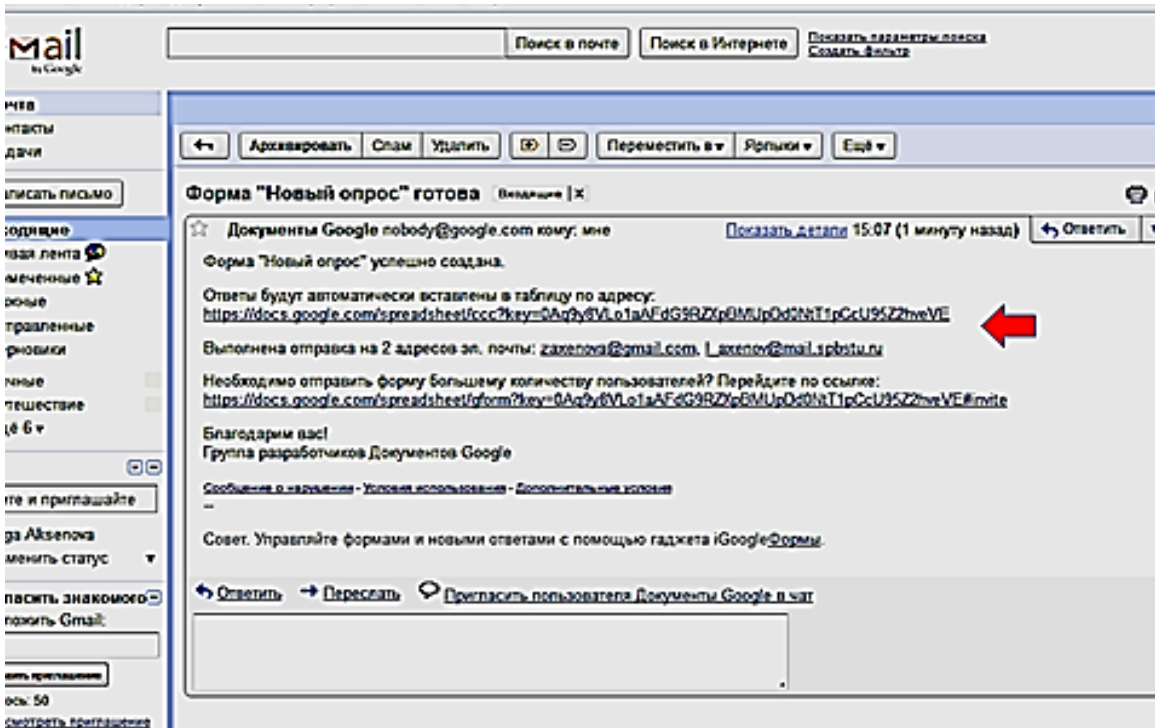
Mail by Google

Поиск в почте | Поиск в Интернете | Показать параметры поиска | Создать фильтр

чта
нтакты
дачи

аписать письмо

одящие
вая лента
мечeнные
жные
правленные
рновики
чные
тешествие
щё 6 ▾

те и приглашайте
ga Aksenova
менить статус ▾

пасить знакомого
пробовать Gmail:

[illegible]
ось: 50
смотреть приглашение

← | Архивировать | Спам | Удалить | | Переместить в ▾ | Ярлыки ▾ | Ещё ▾

Форма "Новый опрос" готова Входящие | X

Документы Google nobody@google.com кому: мне Показать детали 15:07 (1 минуту назад) Ответить

Форма "Новый опрос" успешно создана.

Ответы будут автоматически вставлены в таблицу по адресу:
https://docs.google.com/spreadsheet/ccc?key=0Aq9y8VLo1aAFdG9RZXpBMUpDd0NtT1pCcU95Z2hveVE

Выполнена отправка на 2 адресов эл. почты: zaxenova@gmail.com, l_axenov@mail.spbstu.ru

Необходимо отправить форму большему количеству пользователей? Перейдите по ссылке:
https://docs.google.com/spreadsheet/gform?key=0Aq9y8VLo1aAFdG9RZXpBMUpDd0NtT1pCcU95Z2hveVE#invite

Благодарим вас!
Группа разработчиков Документов Google

Сообщение о нарушении - Условия использования - Дополнительные условия
--

Совет. Управляйте формами и новыми ответами с помощью гаджета iGoogleФормы.

Ответить → Переслать Пригласить пользователя Документы Google в чат